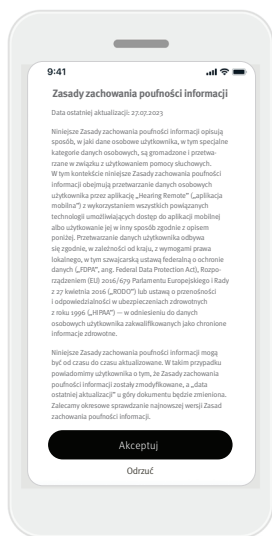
9:41

Zasady zachowania poufności informacji

Data ostatniej aktualizacji: 27.07.2023

Niniejsze Zasady zachowania poufności informacji opisują sposób, w jaki dane osobowe użytkownika, w tym specjalne kategorie danych osobowych, są gromadzone i przetwarzane w związku z użytkowaniem pomocy słuchowych. W tym kontekście niniejsze Zasady zachowania poufności informacji obejmują przetwarzanie danych osobowych użytkownika przez aplikację „Hearing Remote" („aplikacja mobilna") z wykorzystaniem wszystkich powiązanych technologii umożliwiających dostęp do aplikacji mobilnej albo użytkowanie jej w inny sposób zgodnie z opisem poniżej. Przetwarzanie danych użytkownika odbywa się zgodnie, w zależności od kraju, z wymogami prawa lokalnego, w tym szwajcarską ustawą federalną o ochronie danych („FDPA", ang. Federal Data Protection Act), Rozporządzeniem (EU) 2016/679 Parlamentu Europejskiego i Rady z 27 kwietnia 2016 („RODO") lub ustawą o przenośności i odpowiedzialności w ubezpieczeniach zdrowotnych z roku 1996 („HIPAA") — w odniesieniu do danych osobowych użytkownika zakwalifikowanych jako chronione informacje zdrowotne.

Niniejsze Zasady zachowania poufności informacji mogą być od czasu do czasu aktualizowane. W takim przypadku powiadomimy użytkownika o tym, że Zasady zachowania poufności informacji zostały zmodyfikowane, a „data ostatniej aktualizacji" u góry dokumentu będzie zmieniona. Zalecamy okresowe sprawdzanie najnowszej wersji Zasad zachowania poufności informacji.

Akceptuj

Odrzuć